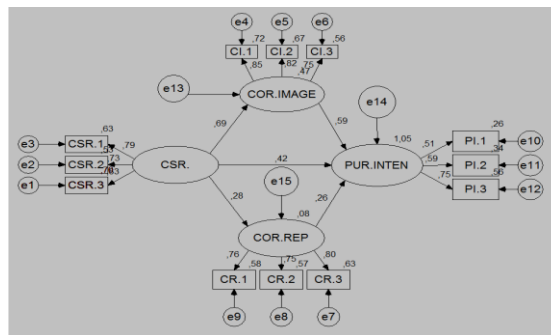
e4
e5
e6
,72
,67
,56
CI.1
CI.2
CI.3
,85
,82
,75
,47
e13
COR.IMAGE
e14
,63
,69
,59
1,05
,26
e3
CSR.1
,79
,51
PI.1
e10
e2
CSR.2
,73
CSR.
,42
PUR.INTEN
,59
,34
PI.2
e11
e1
CSR.3
,83
,75
,56
PI.3
e12
,28
e15
,26
,08
COR.REP
,76
,75
,80
,58
,57
,63
CR.1
CR.2
CR.3
e9
e8
e7